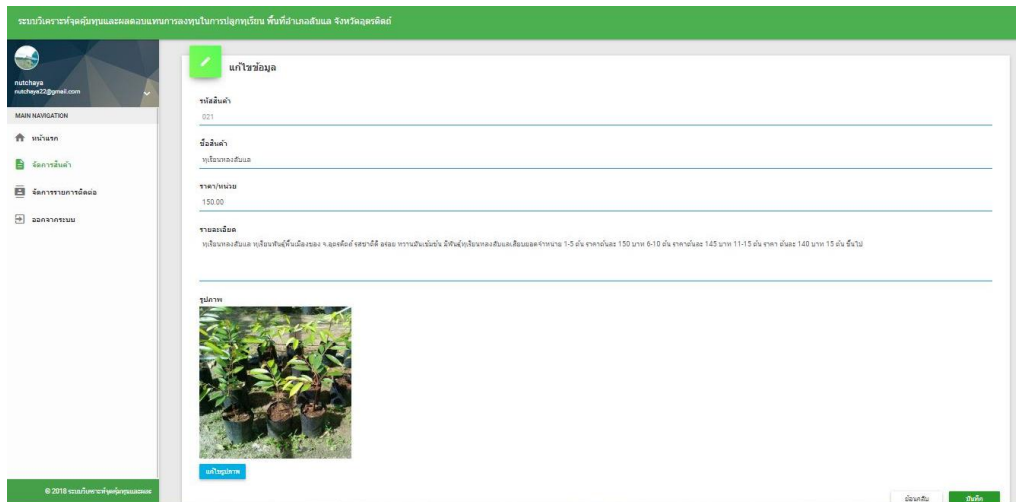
ระบบวิเคราะห์จุดคุ้มทุนและผลตอบแทนการลงทุนในการปลูกทุเรียน พื้นที่อำเภอลับแล จังหวัดอุตรดิตถ์

nutchaya
nutchaya22@gmail.com

MAIN NAVIGATION

หน้าแรก

จัดการสินค้า

จัดการรายการติดต่อ

ออกจากระบบ

© 2018 ระบบวิเคราะห์จุดคุ้มทุนและผล

แก้ไขข้อมูล

รหัสสินค้า

021

ชื่อสินค้า

ทุเรียนหลงลับแล

ราคา/หน่วย

150.00

รายละเอียด

ทุเรียนหลงลับแล ทุเรียนพันธุ์พื้นเมืองของ จ.อุตรดิตถ์ รสชาติดี อร่อย หวานมันเข้มข้น มีพันธุ์ทุเรียนหลงลับแลเสียบยอดจำหน่าย 1-5 ต้น ราคาต้นละ 150 บาท 6-10 ต้น ราคาต้นละ 145 บาท 11-15 ต้น ราคา ต้นละ 140 บาท 15 ต้น ขึ้นไป

รูปภาพ

แก้ไขรูปภาพ

ย้อนกลับ

บันทึก